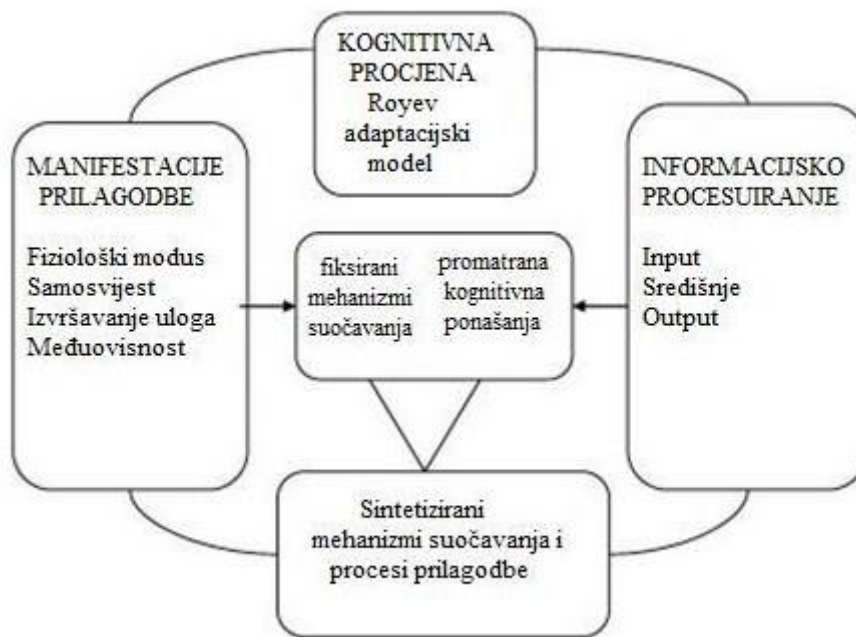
KOGNITIVNA PROCJENA
Royev adaptacijski model

MANIFESTACIJE PRILAGODBE

Fiziološki modus
Samosvijest
Izvršavanje uloga
Međuovisnost

fiksirani mehanizmi suočavanja

promatrana kognitivna ponašanja

INFORMACIJSKO PROCESUIRANJE

Input
Središnje
Output

Sintetizirani mehanizmi suočavanja i procesi prilagodbe